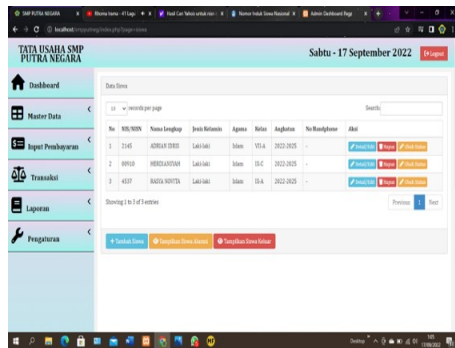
SMP PUTRA NEGARA | Ebony Ivory - 41 Lagu | Hasil Cari Yahoo untuk nisn | Nomor Induk Siswa Nasional | Admin Dashboard Regi

localhost/smpputraneg/index.php?page=siswa

TATA USAHA SMP PUTRA NEGARA

Sabtu - 17 September 2022

Logout

Dashboard

Master Data

Input Pembayaran

Transaksi

Laporan

Pengaturan

Data Siswa

10 records per page

Search:

| No | NIS/NISN | Nama Lengkap | Jenis Kelamin | Agama | Kelas | Angkatan | No Handphone | Aksi |
|---|---|---|---|---|---|---|---|---|
| 1 | 2145 | ADRIAN IDRIS | Laki-laki | Islam | VII-A | 2022-2025 | - | Detail/Edit Hapus Mutasi |
| 2 | 60910 | HERUSANTIAN | Laki-laki | Islam | IX-C | 2022-2025 | - | Detail/Edit Hapus Mutasi |
| 3 | 4537 | RADIA NOVITA | Laki-laki | Islam | IX-A | 2022-2025 | - | Detail/Edit Hapus Mutasi |

Showing 1 to 3 of 3 entries

Previous 1 Next

+ Tambah Siswa | Tampilkan Siswa Alumni | Tampilkan Siswa Keluar

Desktop